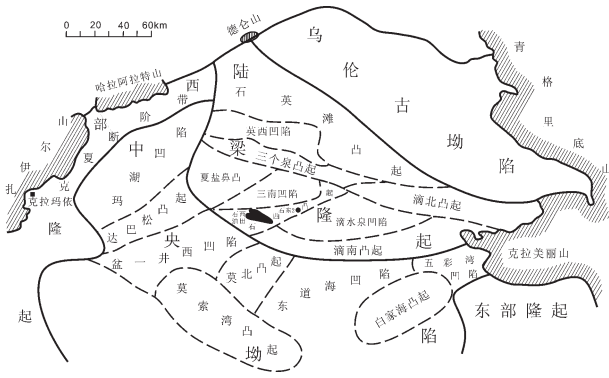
0 20 40 60km

德仑山

乌 伦 古 坳 陷

青 格 里 底 山

哈拉阿拉特山

西 部 隆 起

山 伊 扎

克拉玛依

西 带 阶 断 夏

中 部 凹 陷

陆 梁 隆 起

石 英 滩 凸 起

英西凹陷

三个泉凸起

夏盐鼻凸

三南凹陷

滴水泉凹陷

滴北凸起

玛 湖 凹 陷

达 巴 松 凸 起

盆 一 井 西 凹 陷

中 央 坳 陷

莫 北 凸 起

莫 索 湾 凸 起

东 道 海 子 凹 陷

滴南凸起

五 彩 湾 凹 陷

白家海凸起

克拉美丽山

东部隆起

起